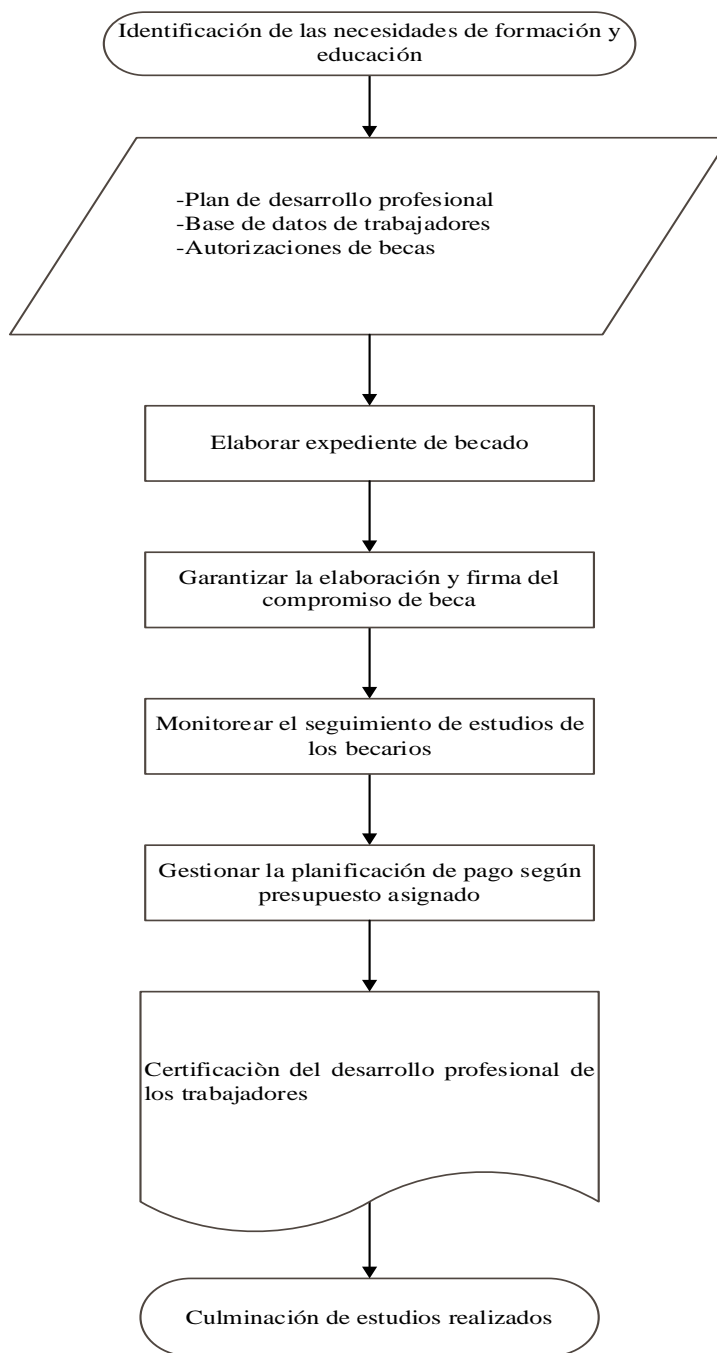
Identificación de las necesidades de formación y educación

-Plan de desarrollo profesional
-Base de datos de trabajadores
-Autorizaciones de becas

Elaborar expediente de becado

Garantizar la elaboración y firma del compromiso de beca

Monitorear el seguimiento de estudios de los becarios

Gestionar la planificación de pago según presupuesto asignado

Certificaciòn del desarrollo profesional de los trabajadores

Culminación de estudios realizados